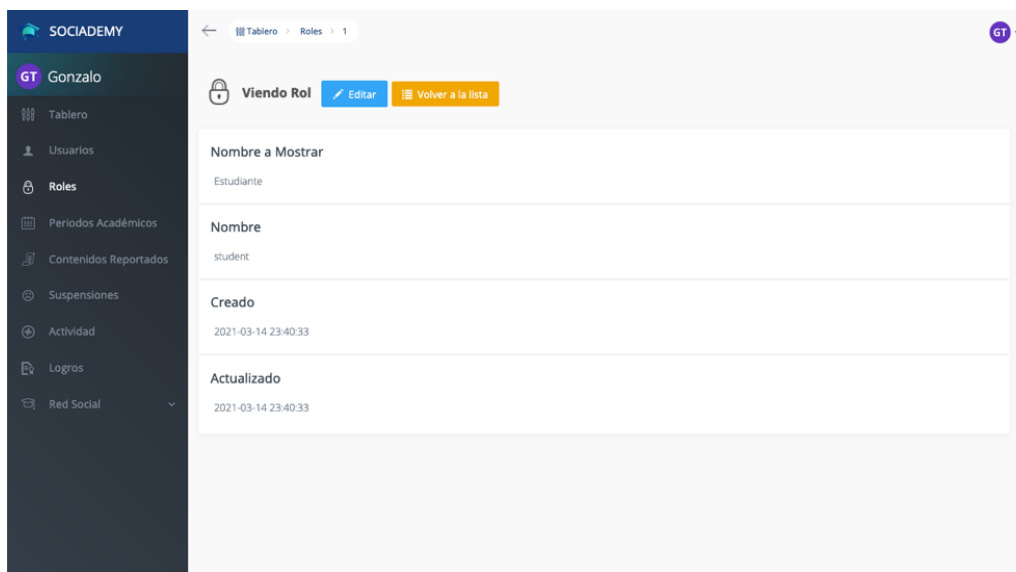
SOCIADEMY

GT Gonzalo

Tablero
Usuarios
Roles
Periodos Académicos
Contenidos Reportados
Suspensiones
Actividad
Logros
Red Social

Tablero > Roles > 1

GT

Viendo Rol  Editar  Volver a la lista

Nombre a Mostrar
Estudiante

Nombre
student

Creado
2021-03-14 23:40:33

Actualizado
2021-03-14 23:40:33